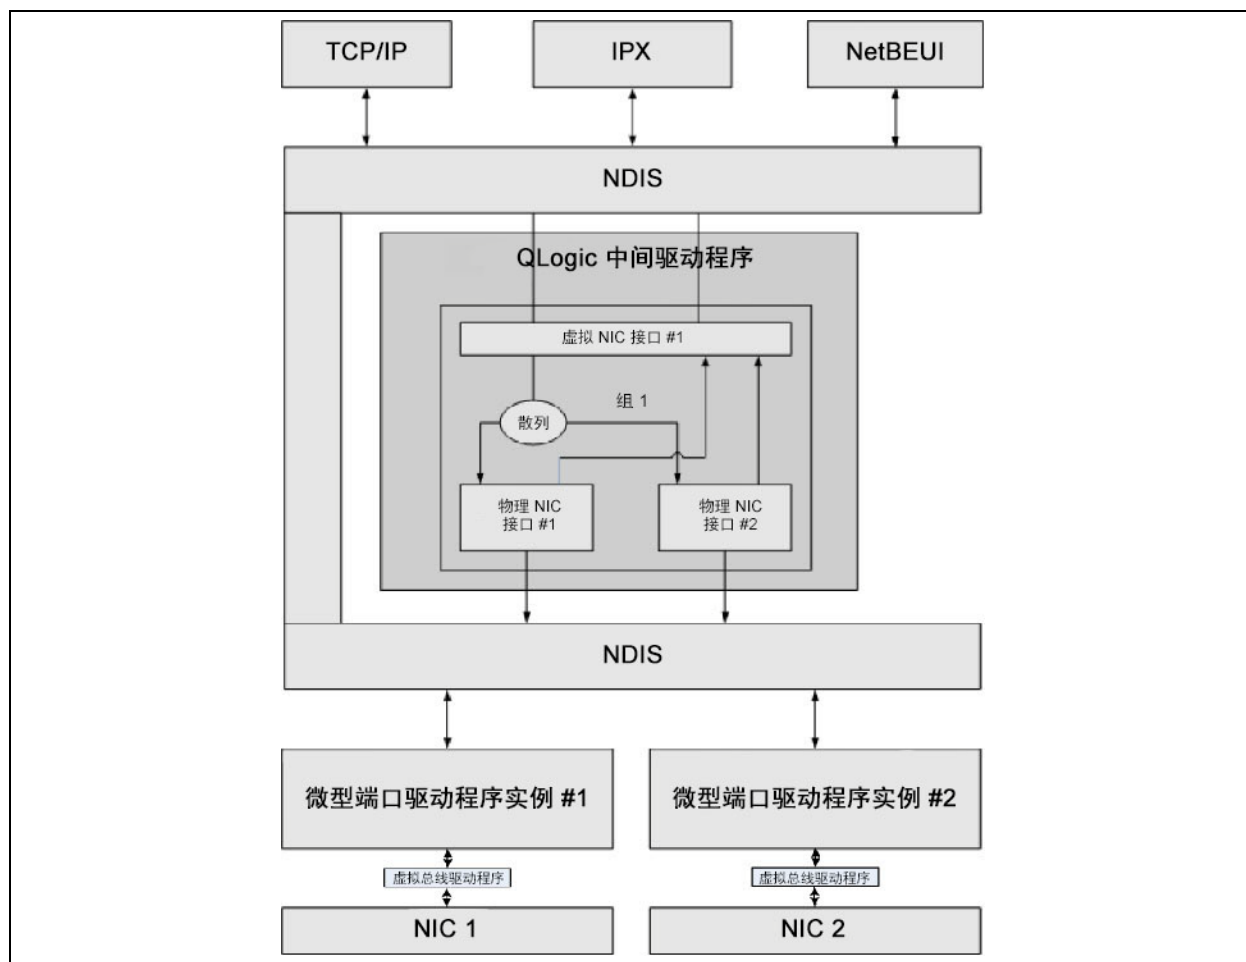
TCP/IP

IPX

NetBEUI

NDIS

QLogic 中间驱动程序

虚拟 NIC 接口 #1

组 1

散列

物理 NIC 接口 #1

物理 NIC 接口 #2

NDIS

微型端口驱动程序实例 #1

微型端口驱动程序实例 #2

虚拟总线驱动程序

虚拟总线驱动程序

NIC 1

NIC 2